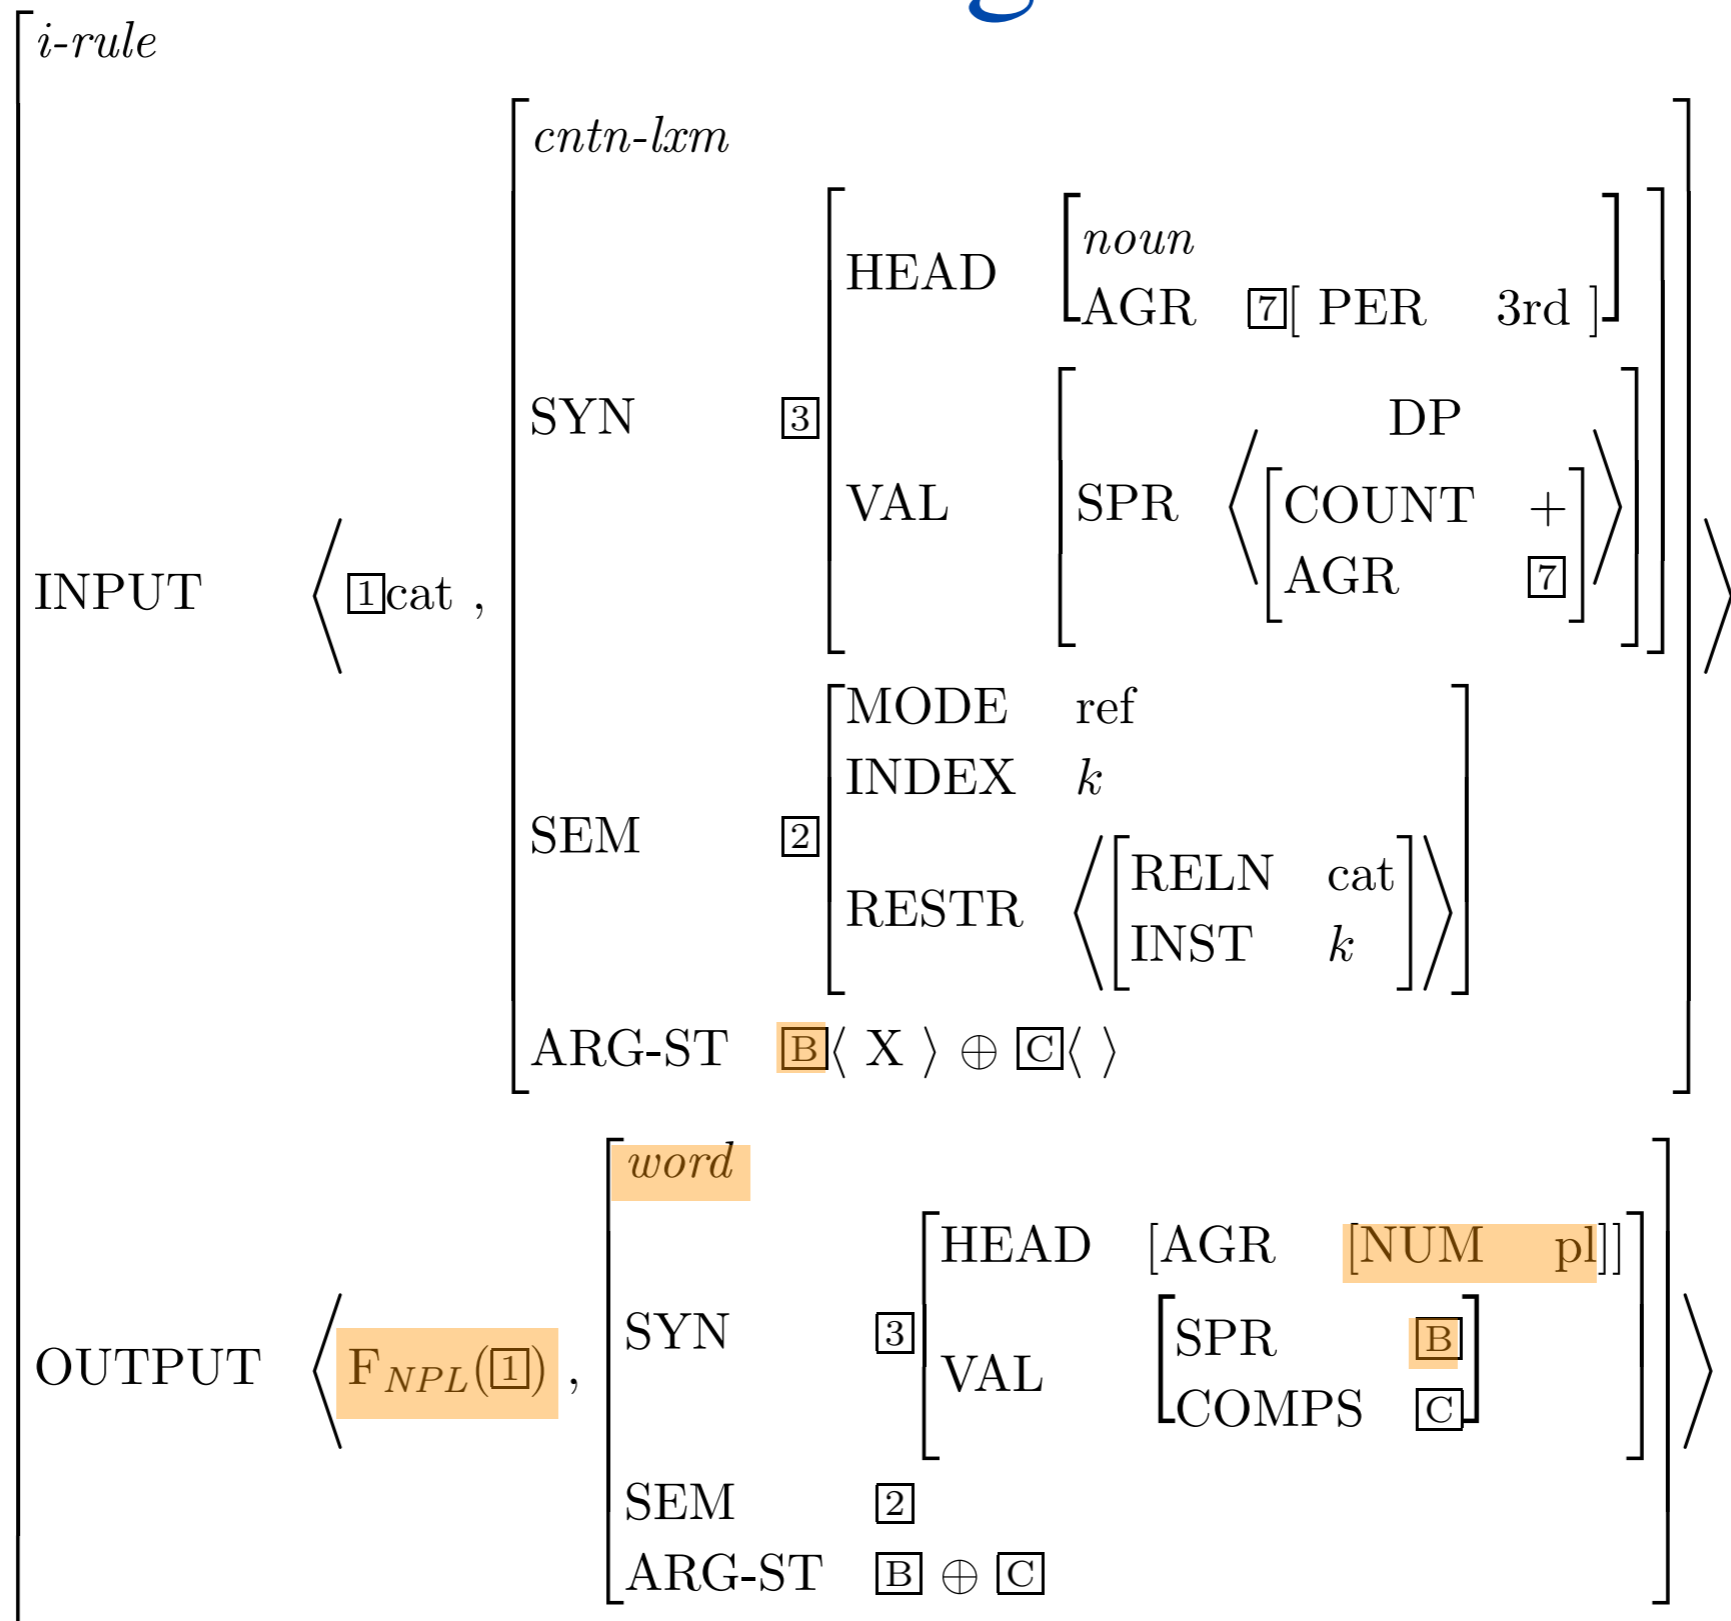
i-rule

INPUT ⟨ $\boxed{1}$cat , [cntn-lxm
SYN $\boxed{3}$ [HEAD [noun
AGR $\boxed{7}$[ PER 3rd ]]
VAL [SPR ⟨ DP [COUNT +
AGR $\boxed{7}$] ⟩]]
SEM $\boxed{2}$ [MODE ref
INDEX $k$
RESTR ⟨ [RELN cat
INST $k$] ⟩]
ARG-ST $\boxed{B}$⟨ X ⟩ $\oplus$ $\boxed{C}$⟨ ⟩] ⟩

OUTPUT ⟨ $F_{NPL}(\boxed{1})$ , [word
SYN $\boxed{3}$ [HEAD [AGR [NUM pl]]
VAL [SPR $\boxed{B}$
COMPS $\boxed{C}$]]
SEM $\boxed{2}$
ARG-ST $\boxed{B}$ $\oplus$ $\boxed{C}$] ⟩